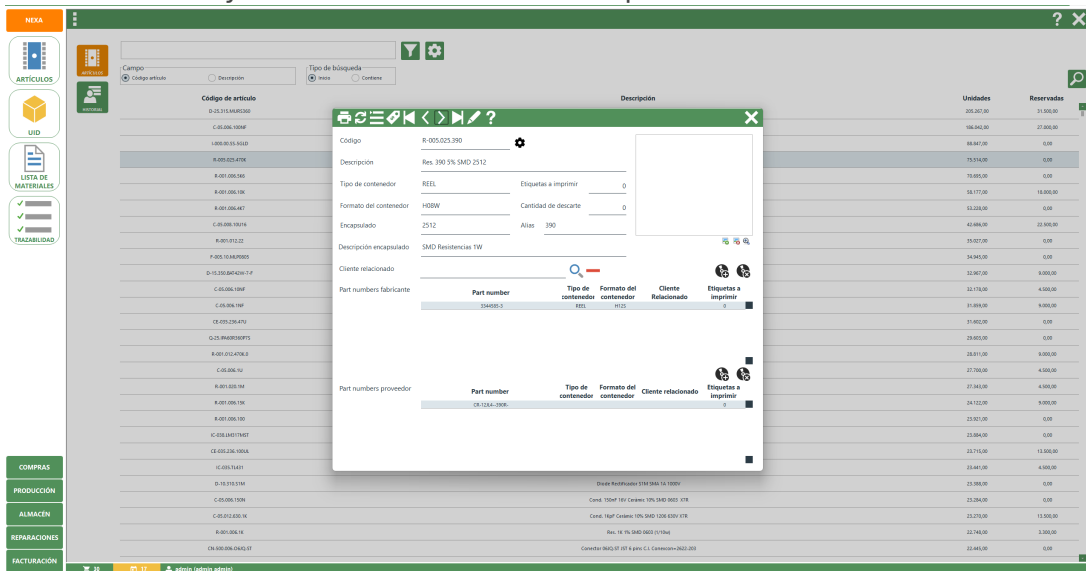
NEXA

ARTÍCULOS

UID

LISTA DE MATERIALES

TRAZABILIDAD

COMPRAS

PRODUCCIÓN

ALMACÉN

REPARACIONES

FACTURACIÓN

ARTÍCULOS

HISTORIAL

Campo
Código artículo
Descripción

Tipo de búsqueda
Inicio
Contiene

| Código de artículo | Descripción | Unidades | Reservadas |
|---|---|---|---|
| D-25.315.MUR5360 | | 305.267,00 | 31.500,00 |
| C-05.006.100NF | | 186.042,00 | 27.000,00 |
| I-000.00.55.6GLD | | 88.847,00 | 0,00 |
| R-005.025.470R | | 75.514,00 | 0,00 |
| R-001.006.560 | | 70.665,00 | 0,00 |
| R-001.006.10K | | 58.177,00 | 10.000,00 |
| R-001.006.4K7 | | 53.228,00 | 0,00 |
| C-05.000.10U16 | | 42.486,00 | 22.500,00 |
| R-001.012.22 | | 35.027,00 | 0,00 |
| P-005.10.MUR0805 | | 34.945,00 | 0,00 |
| D-15.350.BAT42W-7-F | | 32.967,00 | 9.000,00 |
| C-05.006.10NF | | 32.178,00 | 4.500,00 |
| C-05.006.1NF | | 31.859,00 | 9.000,00 |
| CE-035.236.47U | | 31.602,00 | 0,00 |
| Q-25.BNA0805WPTS | | 29.603,00 | 0,00 |
| R-001.012.470R.0 | | 28.811,00 | 9.000,00 |
| C-05.006.1U | | 27.706,00 | 4.500,00 |
| R-001.020.1M | | 27.343,00 | 4.500,00 |
| R-001.006.15K | | 24.122,00 | 9.000,00 |
| R-001.006.100 | | 23.921,00 | 0,00 |
| IC-038.LM317MST | | 23.884,00 | 0,00 |
| CE-035.236.100UL | | 23.715,00 | 13.500,00 |
| IC-035.TL431 | | 23.441,00 | 4.500,00 |
| D-10.310.S1M | Diode Rectificador S1M SMA 1A 1000V | 23.388,00 | 0,00 |
| C-05.006.150N | Cond. 150nF 16V Ceramic 10% SMD 0603 X7R | 23.284,00 | 0,00 |
| C-05.012.030.1K | Cond. 10pF Ceramic 10% SMD 1206 630V X7R | 23.270,00 | 13.500,00 |
| R-001.006.1K | Res. 1K 1% SMD 0603 (1/10w) | 22.748,00 | 3.300,00 |
| CN-500.006.0t&Z.ST | Conector 06KLST (ST 6 pins C.1.Conexion+2622-203 | 22.445,00 | 0,00 |

Código R-005.025.390
Descripción Res. 390 5% SMD 2512
Tipo de contenedor REEL
Etiquetas a imprimir 0
Formato del contenedor H08W
Cantidad de descarte 0
Encapsulado 2512
Alias 390
Descripción encapsulado SMD Resistencias 1W
Cliente relacionado
Part numbers fabricante

| Part number | Tipo de contenedor | Formato del contenedor | Cliente Relacionado | Etiquetas a imprimir |
|---|---|---|---|---|
| 3344585-3 | REEL | H123 | | 0 |

Part numbers proveedor

| Part number | Tipo de contenedor | Formato del contenedor | Cliente relacionado | Etiquetas a imprimir |
|---|---|---|---|---|
| CR-12JL4--390R- | | | | 0 |

30 | 17 | admin (admin admin)